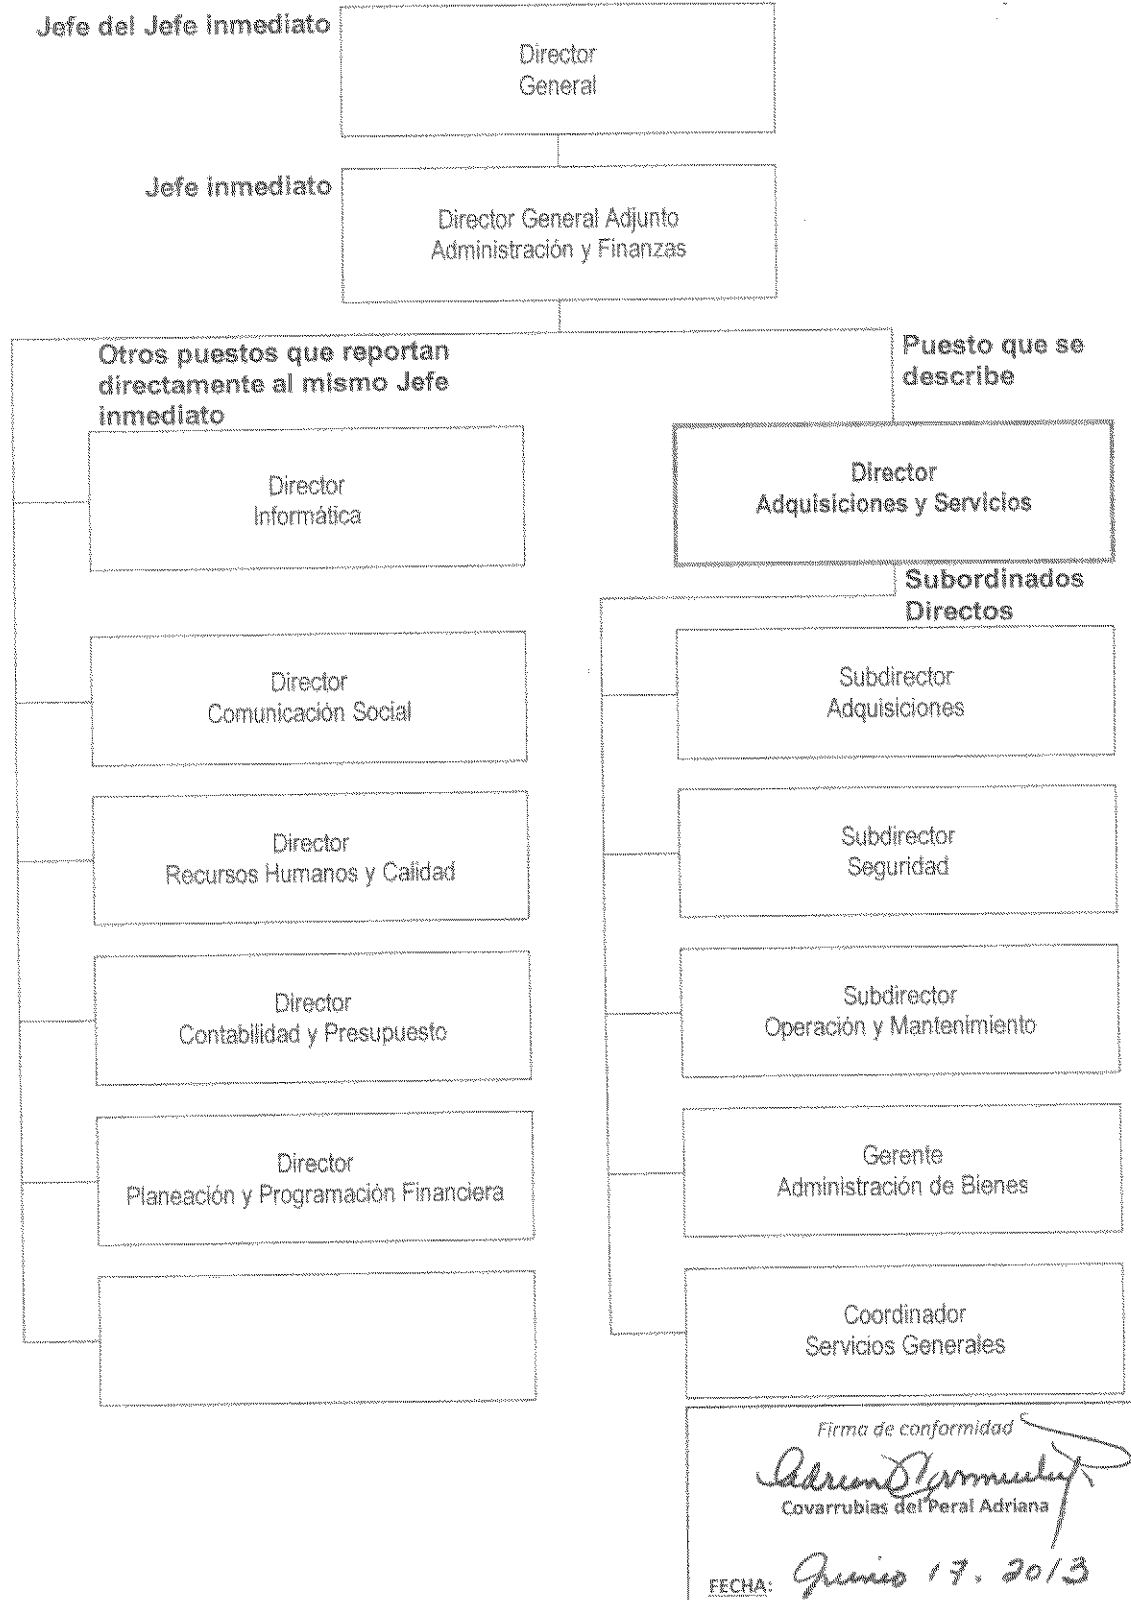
Jefe del Jefe inmediato

Director General

Jefe inmediato

Director General Adjunto Administración y Finanzas

Otros puestos que reportan directamente al mismo Jefe inmediato

Puesto que se describe

Director Informática

Director Adquisiciones y Servicios

Subordinados Directos

Director Comunicación Social

Subdirector Adquisiciones

Director Recursos Humanos y Calidad

Subdirector Seguridad

Director Contabilidad y Presupuesto

Subdirector Operación y Mantenimiento

Director Planeación y Programación Financiera

Gerente Administración de Bienes

Coordinador Servicios Generales

Firma de conformidad

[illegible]

Covarrubias del Peral Adriana

FECHA: Junio 17. 2013